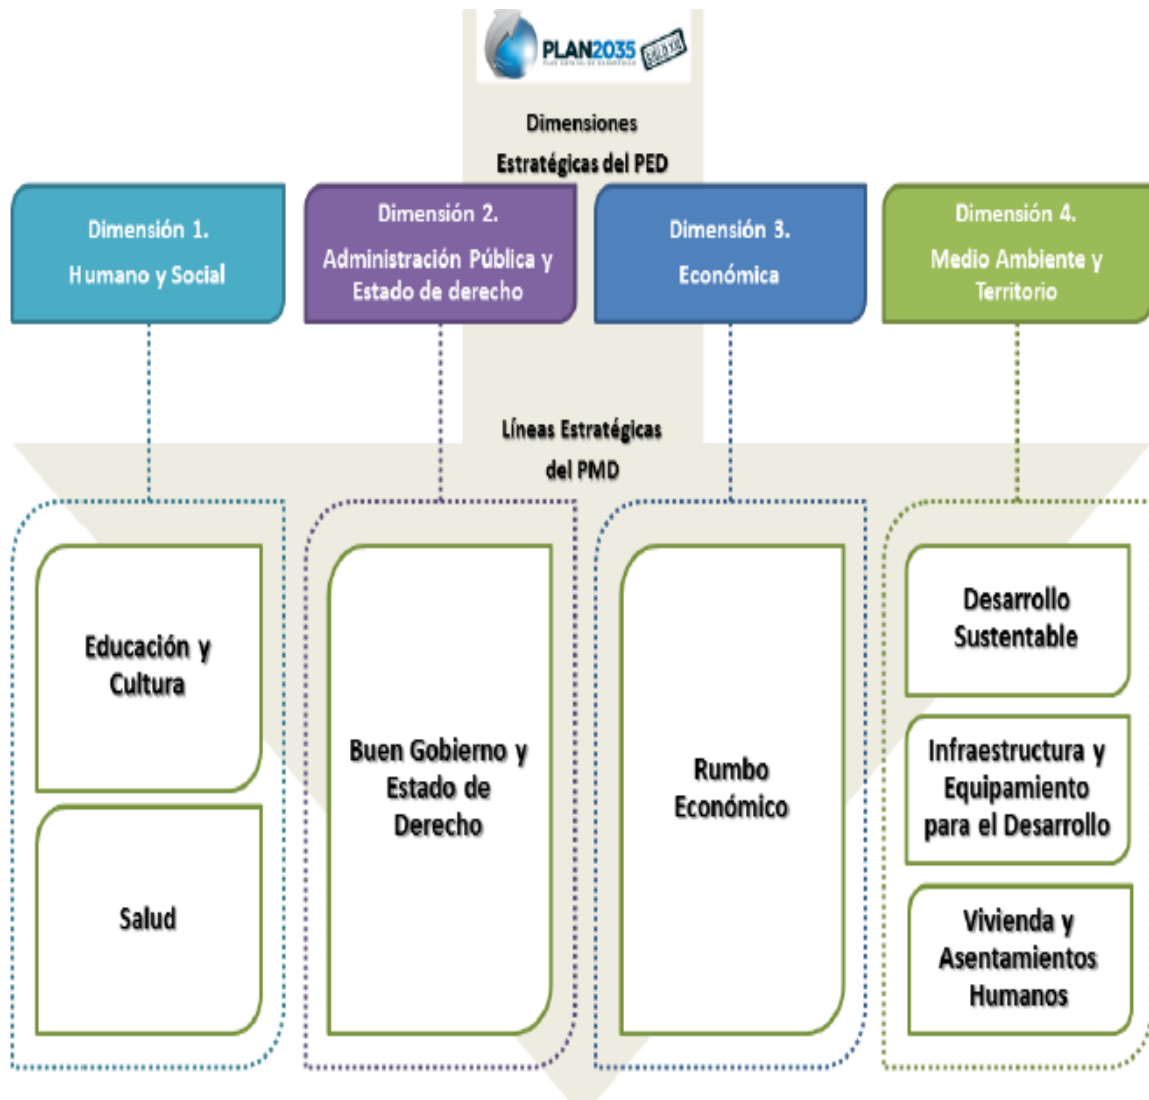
PLAN2035

Dimensiones Estratégicas del PED

Dimensión 1. Humano y Social

Dimensión 2. Administración Pública y Estado de derecho

Dimensión 3. Económica

Dimensión 4. Medio Ambiente y Territorio

Líneas Estratégicas del PMD

Educación y Cultura

Salud

Buen Gobierno y Estado de Derecho

Rumbo Económico

Desarrollo Sustentable

Infraestructura y Equipamiento para el Desarrollo

Vivienda y Asentamientos Humanos